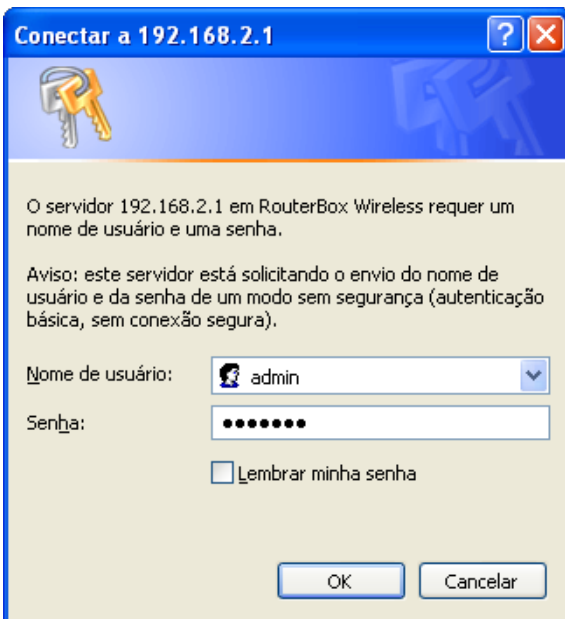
Conectar a 192.168.2.1

O servidor 192.168.2.1 em RouterBox Wireless requer um nome de usuário e uma senha.

Aviso: este servidor está solicitando o envio do nome de usuário e da senha de um modo sem segurança (autenticação básica, sem conexão segura).

Nome de usuário: admin

Senha: •••••••

Lembrar minha senha

OK

Cancelar